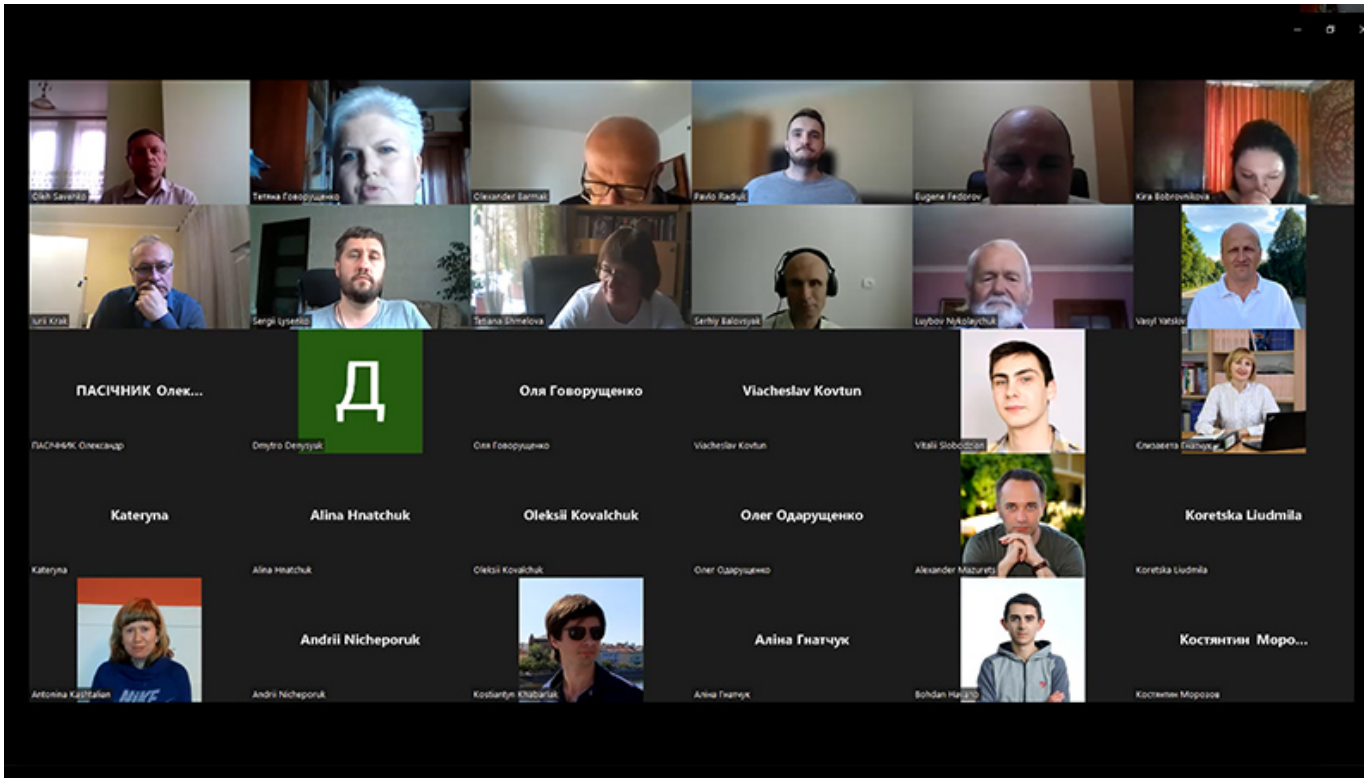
Oleh Savenko
Тетяна Говорущенко
Olexander Barmak
Pavlo Radiuk
Eugene Fedorov
Kira Bobrovnikova
Iurii Krak
Sergii Lysenko
Tetiana Shmelova
Serhiy Balovsyak
Lyubov Nykolaychuk
Vasyl Vatskiv
ПАСІЧНИК Олек...
ПАСІЧНИК Олександр
Д
Dmytro Denysyak
Оля Говорущенко
Оля Говорущенко
Viacheslav Kovtun
Viacheslav Kovtun
Vitalii Slobodzian
Єлизавета Гнатчук
Kateryna
Kateryna
Alina Hnatchuk
Alina Hnatchuk
Oleksii Kovalchuk
Oleksii Kovalchuk
Олег Одарущенко
Олег Одарущенко
Alexander Mazurets
Koretska Liudmila
Koretska Liudmila
Antonina Kashtalian
Andrii Nicheporuk
Andrii Nicheporuk
Kostiantyn Khabarlak
Аліна Гнатчук
Аліна Гнатчук
Bohdan Havrylo
Костянтин Моро...
Костянтин Морозов